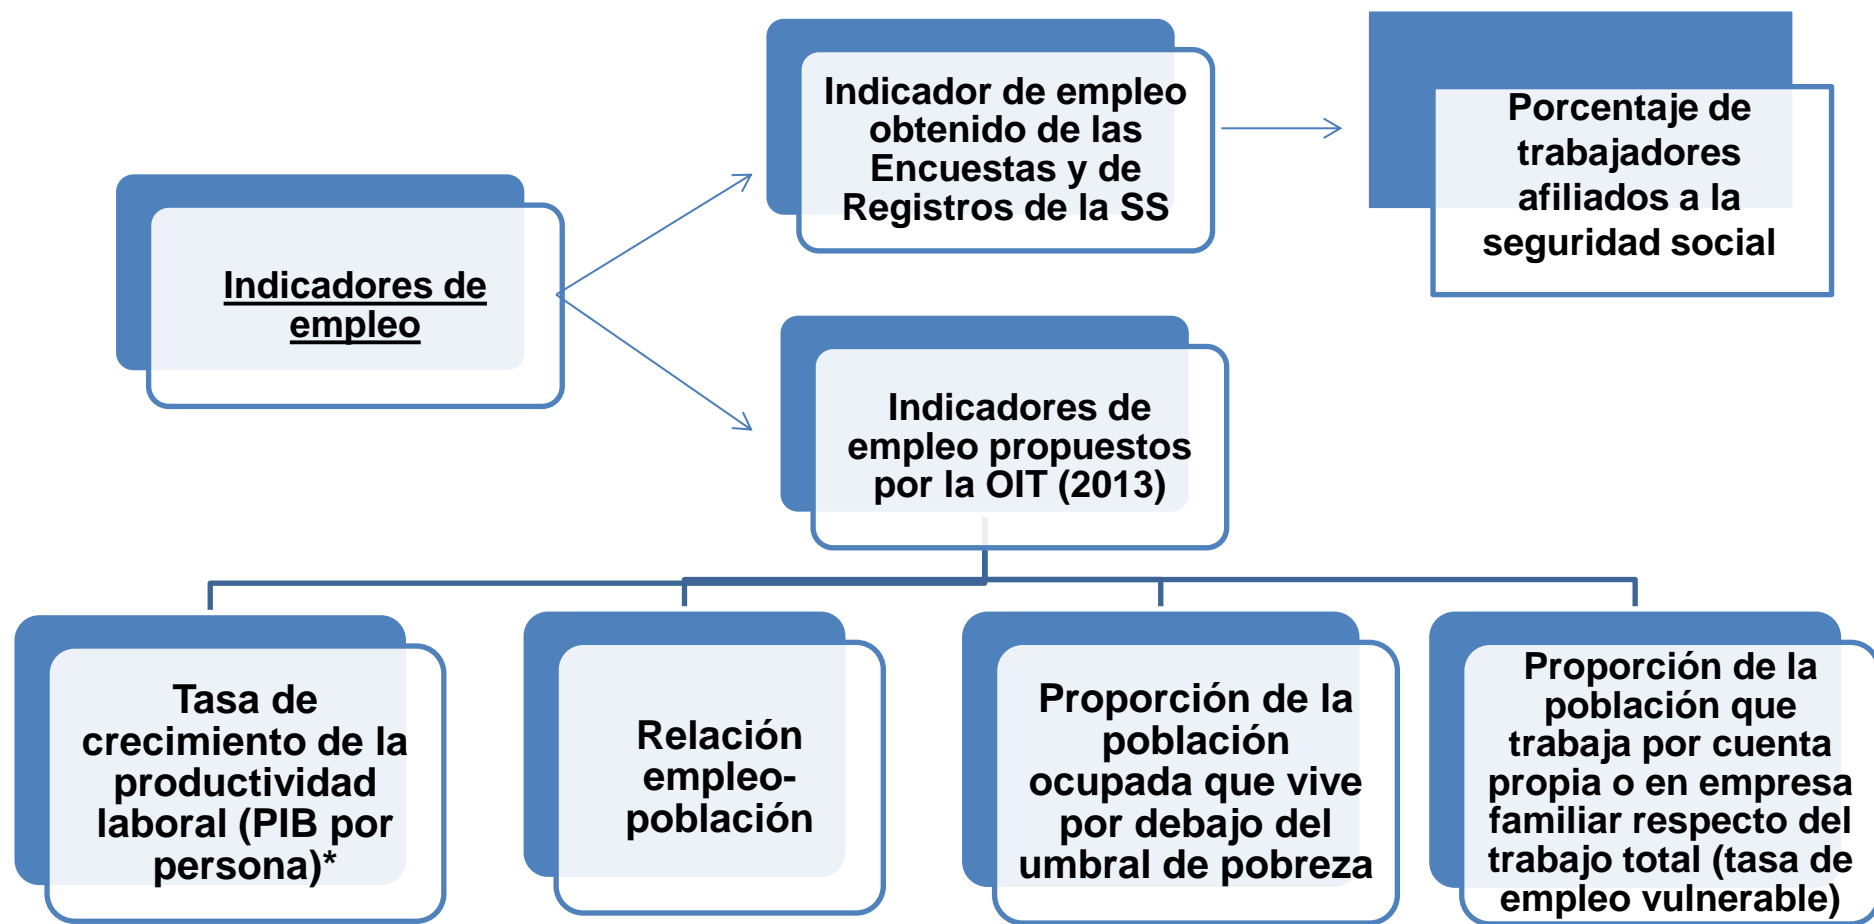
Indicadores de empleo

Indicador de empleo obtenido de las Encuestas y de Registros de la SS

Porcentaje de trabajadores afiliados a la seguridad social

Indicadores de empleo propuestos por la OIT (2013)

Tasa de crecimiento de la productividad laboral (PIB por persona)*

Relación empleo-población

Proporción de la población ocupada que vive por debajo del umbral de pobreza

Proporción de la población que trabaja por cuenta propia o en empresa familiar respecto del trabajo total (tasa de empleo vulnerable)